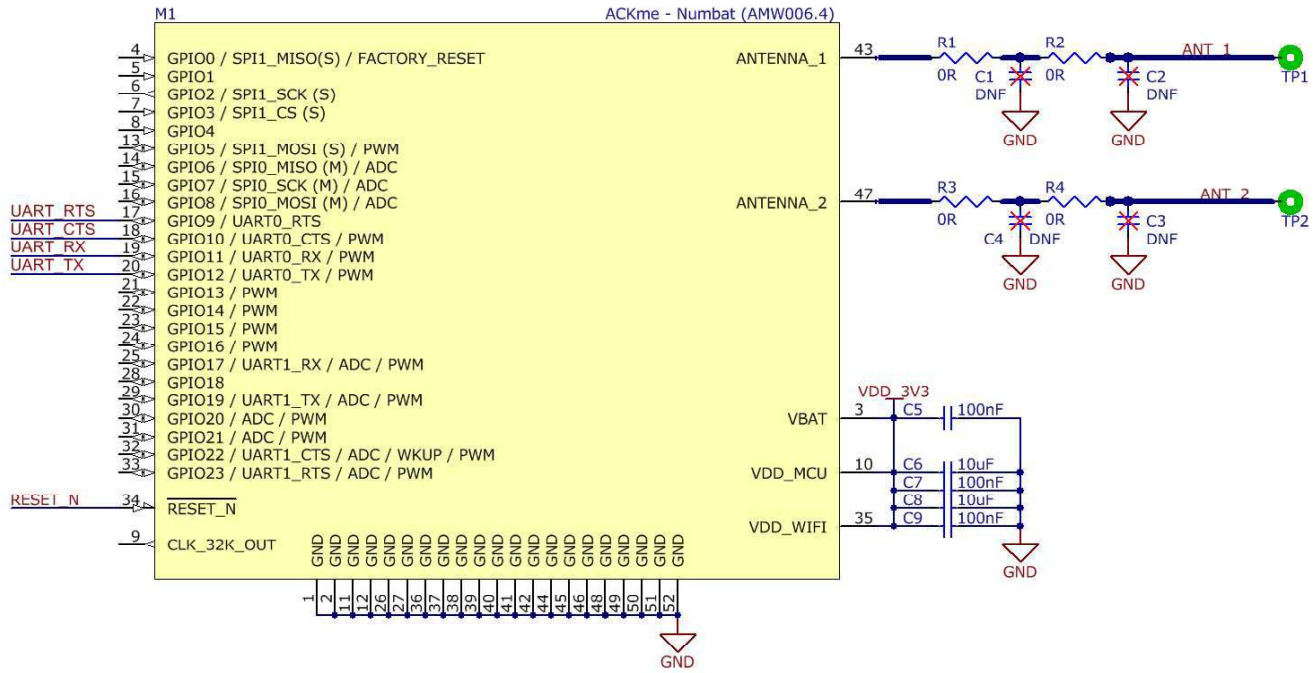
M1

ACKme - Numbat (AMW006.4)

4 GPIO0 / SPI1_MISO(S) / FACTORY_RESET
5 GPIO1
6 GPIO2 / SPI1_SCK (S)
7 GPIO3 / SPI1_CS (S)
8 GPIO4
13 GPIO5 / SPI1_MOSI (S) / PWM
14 GPIO6 / SPI0_MISO (M) / ADC
15 GPIO7 / SPI0_SCK (M) / ADC
16 GPIO8 / SPI0_MOSI (M) / ADC
UART_RTS 17 GPIO9 / UART0_RTS
UART_CTS 18 GPIO10 / UART0_CTS / PWM
UART_RX 19 GPIO11 / UART0_RX / PWM
UART_TX 20 GPIO12 / UART0_TX / PWM
21 GPIO13 / PWM
22 GPIO14 / PWM
23 GPIO15 / PWM
24 GPIO16 / PWM
25 GPIO17 / UART1_RX / ADC / PWM
28 GPIO18
29 GPIO19 / UART1_TX / ADC / PWM
30 GPIO20 / ADC / PWM
31 GPIO21 / ADC / PWM
32 GPIO22 / UART1_CTS / ADC / WKUP / PWM
33 GPIO23 / UART1_RTS / ADC / PWM
RESET_N 34 $\overline{RESET\_N}$
9 CLK_32K_OUT

GND GND GND GND GND GND GND GND GND GND GND GND GND GND GND GND GND GND GND GND GND
1 2 11 12 26 27 36 37 38 39 40 41 42 44 45 46 48 49 50 51 52
GND

ANTENNA_1 43
R1 0R
R2 0R
ANT_1
TP1
C1 DNF
C2 DNF
GND GND

ANTENNA_2 47
R3 0R
R4 0R
ANT_2
TP2
C4 DNF
C3 DNF
GND GND

VDD_3V3
VBAT 3 C5 100nF
VDD_MCU 10 C6 10uF
C7 100nF
C8 10uF
VDD_WIFI 35 C9 100nF
GND